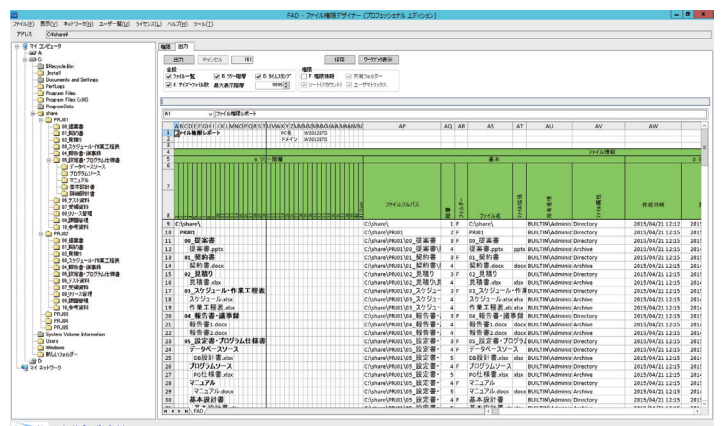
FAD - ファイル権限デザイナー (プロフェッショナル エディション)

ファイル(F) 表示(V) ネットワーク(N) ユーザー一覧(U) ライセンス(L) ヘルプ(H) ツール(T)

アドレス C:\share\

マイ コンピュータ
A:
C:
$Recycle.Bin
_Install
Documents and Settings
PerfLogs
Program Files
Program Files (x86)
ProgramData
share
PRJ001
00_提案書
01_契約書
02_見積り
03_スケジュール・作業工程表
04_報告書・議事録
05_設定書・プログラム仕様書
データベースソース
プログラムソース
マニュアル
基本設計書
詳細設計書
06_テスト資料
07_受領資料
08_リリース管理
09_課題管理
10_参考資料
PRJ002
00_提案書
01_契約書
02_見積り
03_スケジュール・作業工程表
04_報告書・議事録
05_設定書・プログラム仕様書
06_テスト資料
07_受領資料
08_リリース管理
09_課題管理
10_参考資料
PRJ003
PRJ004
PRJ005
System Volume Information
Users
Windows
新しいフォルダー
D:
マイ ネットワーク

権限 出力

出力 キャンセル 印刷 保存 ワークシート表示

出力
ファイル一覧 B. ツリー階層 D. タイムスタンプ
E. サイズ・ファイル名 最大表示階層 9999
権限
F. 権限情報 所有フォルダー
ソート(アカウント) ユーザマトリックス

A1 ファイル権限レポート

| | AP | AQ | AR | AS | AT | AU | AV | AW |
|---|---|---|---|---|---|---|---|---|
| 1 | ファイル権限レポート | | | | | | | |
| 2 | PC名 W2012STD | | | | | | | |
| 3 | ドメイン W2012STD | | | | | | | |
| 4 | | | | | | | ファイル情報 | |
| 5 | B. ツリー階層 | | | 基本 | | | | |
| 7 | ファイルパス | 階層 | ファイル | ファイル名 | 拡張子 | 所有者 | ファイル種別 | 作成日時 |
| 9 | C:\share\ | C:\share\ | 1 | F | C:\share\ | | BUILTIN\Admini Directory | 2015/04/21 12:12 |
| 10 | PRJ001 | C:\share\PRJ001 | 2 | F | PRJ001 | | BUILTIN\Admini Directory | 2015/04/21 12:15 |
| 11 | 00_提案書 | C:\share\PRJ001\00_提案書 | 3 | F | 00_提案書 | | BUILTIN\Admini Directory | 2015/04/21 12:15 |
| 12 | 提案書.pptx | C:\share\PRJ001\00_提案書\ | 4 | | 提案書.pptx | pptx | BUILTIN\Admini Archive | 2015/04/21 12:15 |
| 13 | 01_契約書 | C:\share\PRJ001\01_契約書 | 3 | F | 01_契約書 | | BUILTIN\Admini Directory | 2015/04/21 12:15 |
| 14 | 契約書.docx | C:\share\PRJ001\01_契約書\ | 4 | | 契約書.docx | docx | BUILTIN\Admini Archive | 2015/04/21 12:15 |
| 15 | 02_見積り | C:\share\PRJ001\02_見積り | 3 | F | 02_見積り | | BUILTIN\Admini Directory | 2015/04/21 12:15 |
| 16 | 見積書.xlsx | C:\share\PRJ001\02_見積り\ | 4 | | 見積書.xlsx | xlsx | BUILTIN\Admini Archive | 2015/04/21 12:15 |
| 17 | 03_スケジュール・作業工程表 | C:\share\PRJ001\03_スケジュ | 3 | F | 03_スケジュール・作業 | | BUILTIN\Admini Directory | 2015/04/21 12:15 |
| 18 | スケジュール.xlsx | C:\share\PRJ001\03_スケジュ | 4 | | スケジュール.xlsx | xlsx | BUILTIN\Admini Archive | 2015/04/21 12:15 |
| 19 | 作業工程表.xlsx | C:\share\PRJ001\03_スケジュ | 4 | | 作業工程表.xlsx | xlsx | BUILTIN\Admini Archive | 2015/04/21 12:15 |
| 20 | 04_報告書・議事録 | C:\share\PRJ001\04_報告書・ | 3 | F | 04_報告書・議事録 | | BUILTIN\Admini Directory | 2015/04/21 12:15 |
| 21 | 報告書1.docx | C:\share\PRJ001\04_報告書・ | 4 | | 報告書1.docx | docx | BUILTIN\Admini Archive | 2015/04/21 12:15 |
| 22 | 報告書2.docx | C:\share\PRJ001\04_報告書・ | 4 | | 報告書2.docx | docx | BUILTIN\Admini Archive | 2015/04/21 12:15 |
| 23 | 05_設定書・プログラム仕様書 | C:\share\PRJ001\05_設定書・ | 3 | F | 05_設定書・プログラム | | BUILTIN\Admini Directory | 2015/04/21 12:15 |
| 24 | データベースソース | C:\share\PRJ001\05_設定書・ | 4 | F | データベースソース | | BUILTIN\Admini Directory | 2015/04/21 12:15 |
| 25 | DB設計書.xlsx | C:\share\PRJ001\05_設定書・ | 5 | | DB設計書.xlsx | xlsx | BUILTIN\Admini Archive | 2015/04/21 12:15 |
| 26 | プログラムソース | C:\share\PRJ001\05_設定書・ | 4 | F | プログラムソース | | BUILTIN\Admini Directory | 2015/04/21 12:15 |
| 27 | PG仕様書.xlsx | C:\share\PRJ001\05_設定書・ | 5 | | PG仕様書.xlsx | xlsx | BUILTIN\Admini Archive | 2015/04/21 12:15 |
| 28 | マニュアル | C:\share\PRJ001\05_設定書・ | 4 | F | マニュアル | | BUILTIN\Admini Directory | 2015/04/21 12:15 |
| 29 | マニュアル.docx | C:\share\PRJ001\05_設定書・ | 5 | | マニュアル.docx | docx | BUILTIN\Admini Archive | 2015/04/21 12:15 |
| 30 | 基本設計書 | C:\share\PRJ001\05_設定書・ | 4 | F | 基本設計書 | | BUILTIN\Admini Directory | 2015/04/21 12:15 |

FAD